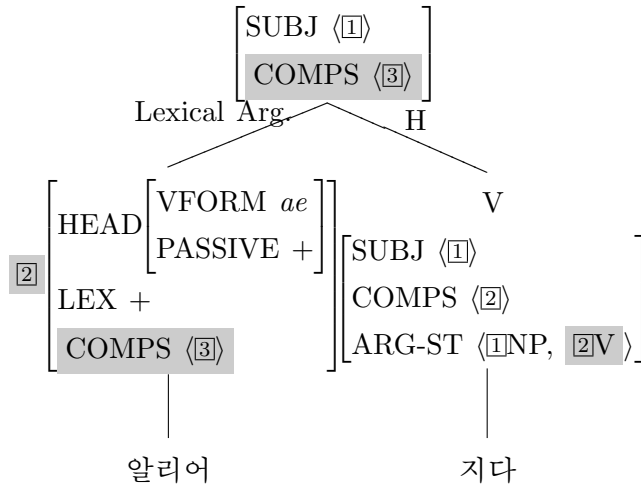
$\begin{bmatrix} \text{SUBJ } \langle \boxed{1} \rangle \\ \text{COMPS } \langle \boxed{3} \rangle \end{bmatrix}$

Lexical Arg. H

V

$\boxed{2} \begin{bmatrix} \text{HEAD} \begin{bmatrix} \text{VFORM } ae \\ \text{PASSIVE } + \end{bmatrix} \\ \text{LEX } + \\ \text{COMPS } \langle \boxed{3} \rangle \end{bmatrix}$

$\begin{bmatrix} \text{SUBJ } \langle \boxed{1} \rangle \\ \text{COMPS } \langle \boxed{2} \rangle \\ \text{ARG-ST } \langle \boxed{1}\text{NP, } \boxed{2}\text{V} \rangle \end{bmatrix}$

알리어

지다